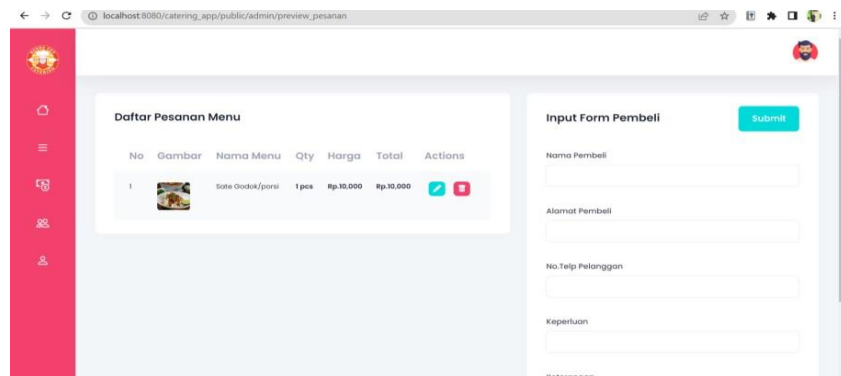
localhost:8080/catering_app/public/admin/preview_pesanan

Daftar Pesanan Menu

| No | Gambar | Nama Menu | Qty | Harga | Total | Actions |
|---|---|---|---|---|---|---|
| 1 | | Sate Godok/porsi | 1 pcs | Rp.10,000 | Rp.10,000 | |

Input Form Pembeli

Submit

Nama Pembeli

Alamat Pembeli

No.Telp Pelanggan

Keperluan

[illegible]